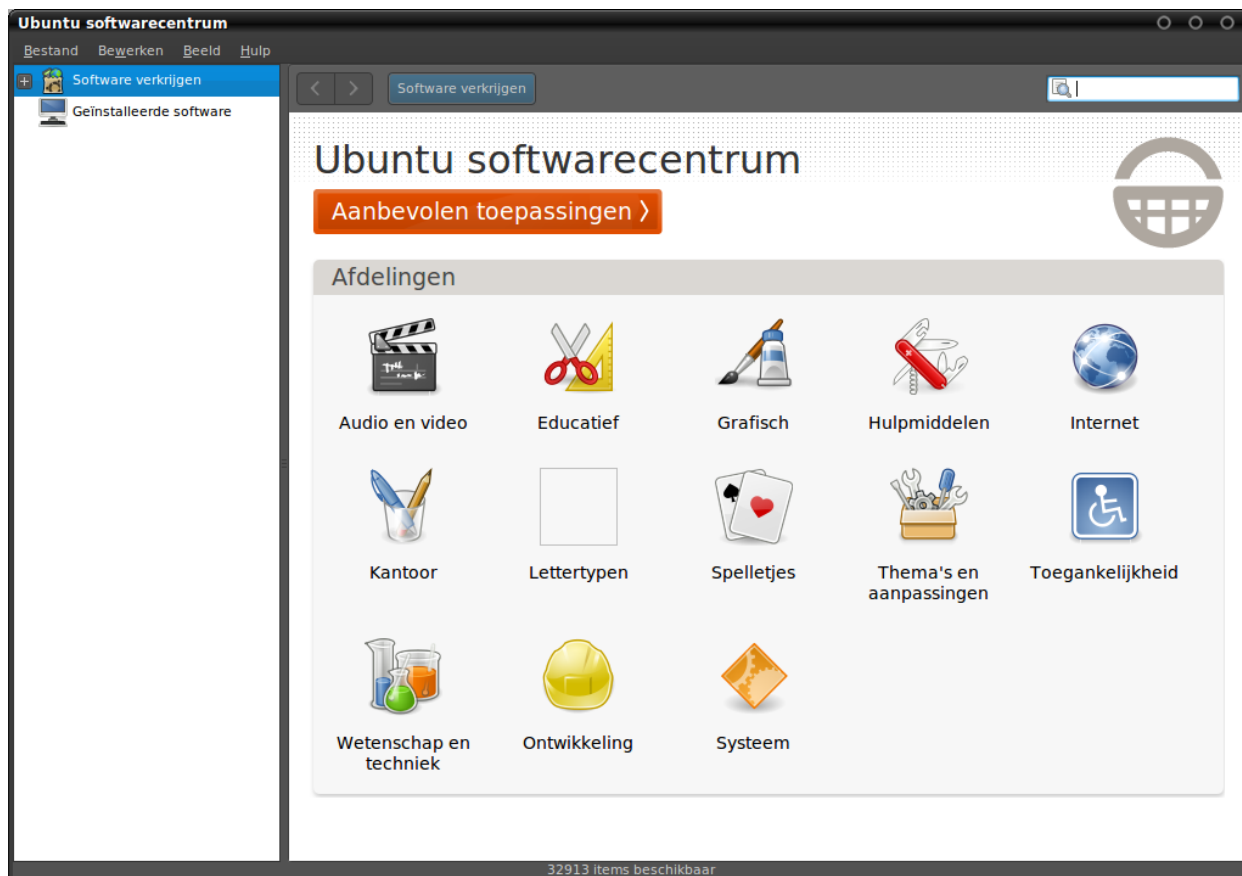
Ubuntu softwarecentrum

Bestand Bewerken Beeld Hulp

Software verkrijgen
Geïnstalleerde software

Software verkrijgen

Ubuntu softwarecentrum

Aanbevolen toepassingen ❯

Afdelingen

Audio en video
Educatief
Grafisch
Hulpmiddelen
Internet
Kantoor
Lettertypen
Spelletjes
Thema's en aanpassingen
Toegankelijkheid
Wetenschap en techniek
Ontwikkeling
Systeem

32913 items beschikbaar